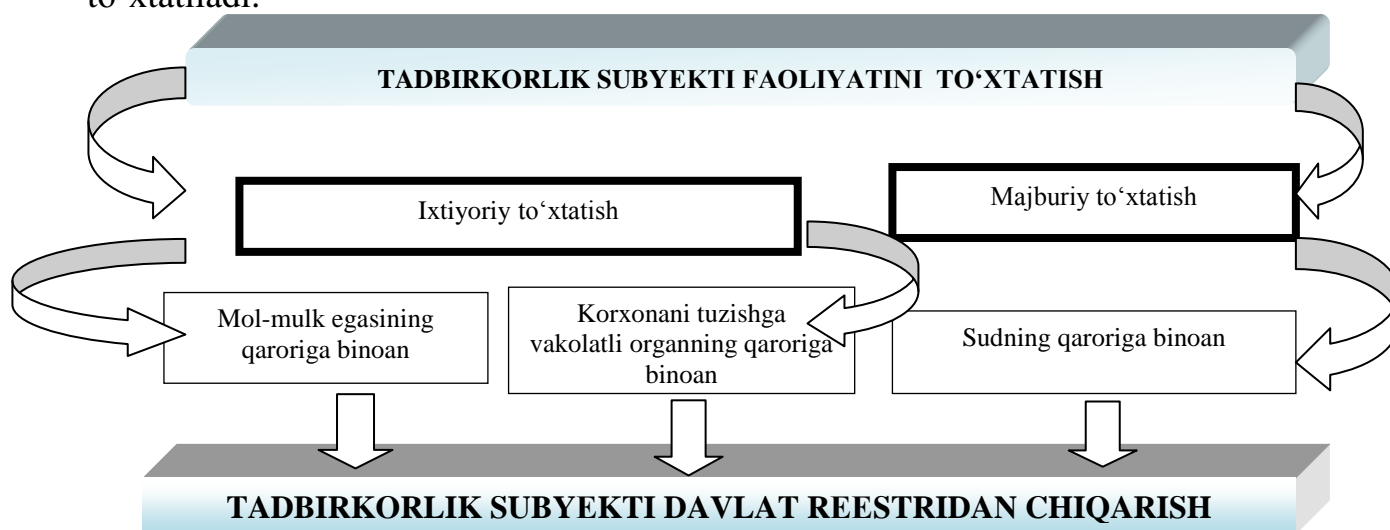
to'xtatiladi.

TADBIRKORLIK SUBYEKTI FAOLIYATINI TO'XTATISH

Ixtiyoriy to'xtatish

Majburiy to'xtatish

Mol-mulk egasining qaroriga binoan

Korxonani tuzishga vakolatli organning qaroriga binoan

Sudning qaroriga binoan

TADBIRKORLIK SUBYEKTI DAVLAT REESTRIDAN CHIQARISH